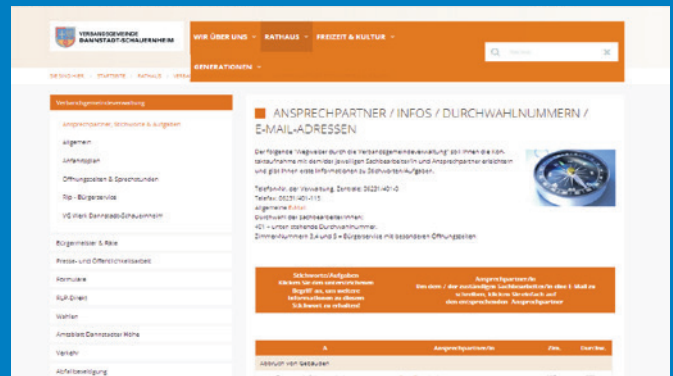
VERBANDSGEMEINDE DANNSTADT-SCHAUERNHEIM

WIR ÜBER UNS RATHAUS FREIZEIT & KULTUR GENERATIONEN

Suchen

SIE SIND HIER: STARTSEITE RATHAUS VERBA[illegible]

Verbandsgemeindeverwaltung

Ansprechpartner, Stichworte & Aufgaben

Allgemein

Anfahrtsplan

Öffnungszeiten & Sprechstunden

Rip - Bürgerservice

VG Werk Dannstadt-Schauernheim

Bürgermeister & Räte

Presse- und Öffentlichkeitsarbeit

Formulare

RLP-Direkt

Wahlen

Amtsblatt Dannstadter Höhe

Verkehr

Abfallbeseitigung

ANSPRECHPARTNER / INFOS / DURCHWAHLNUMMERN / E-MAIL-ADRESSEN

Der folgende "Wegweiser durch die Verbandsgemeindeverwaltung" soll Ihnen die Kontaktaufnahme mit dem/der jeweiligen Sachbearbeiter/in und Ansprechpartner erleichtern und gibt Ihnen erste Informationen zu Stichworten/Aufgaben.

Telefon-Nr. der Verwaltung, Zentrale: 06231/401-0
Telefax: 06231/401-113
Allgemeine E-Mail
Durchwahl der Sachbearbeiter/innen:
401 + unten stehende Durchwahlnummer.
Zimmer-Nummern 3.4 und 5 = Bürgerservice mit besonderen Öffnungszeiten

Stichworte/Aufgaben
Klicken Sie den untenstehenden Begriff an, um weitere Informationen zu diesem Stichwort zu erhalten!

Ansprechpartner/in
Um dem / der zuständigen Sachbearbeiter/in eine E-Mail zu schreiben, klicken Sie einfach auf den entsprechenden Ansprechpartner

A | Ansprechpartner/in | Zim. | Durchw.

Abbruch von Gebäuden